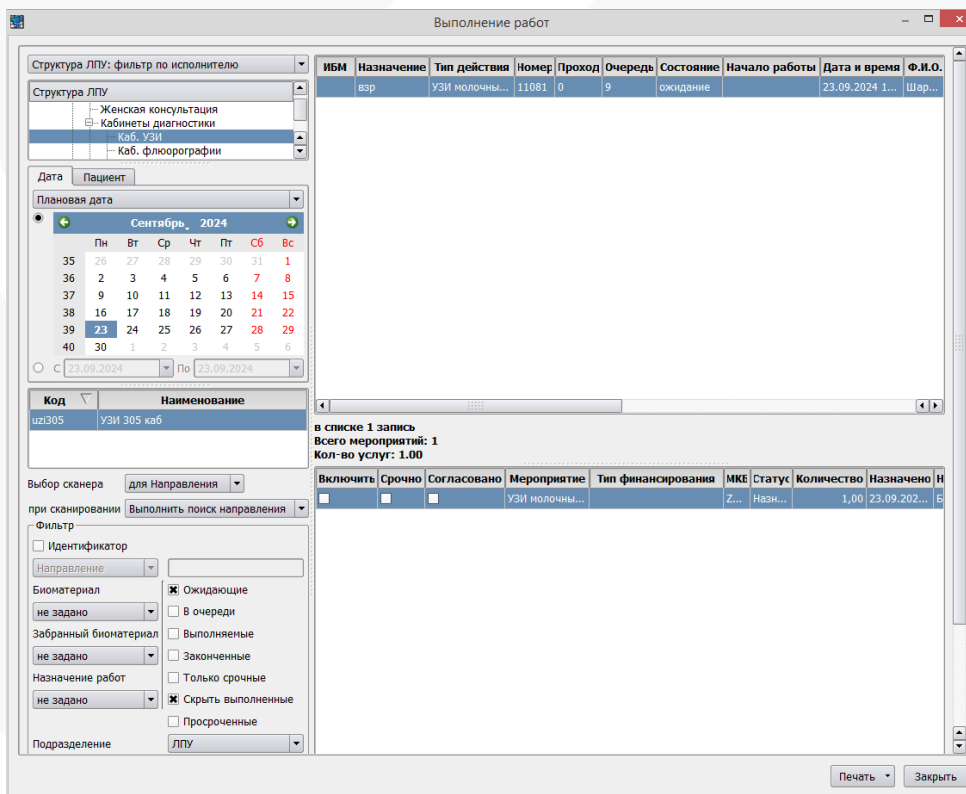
Выполнение работ

Структура ЛПУ: фильтр по исполнителю

Структура ЛПУ
Женская консультация
Кабинеты диагностики
Каб. УЗИ
Каб. флюорографии

Дата | Пациент

Плановая дата

Сентябрь 2024

|  | Пн | Вт | Ср | Чт | Пт | Сб | Вс |
|---|---|---|---|---|---|---|---|
| 35 | 26 | 27 | 28 | 29 | 30 | 31 | 1 |
| 36 | 2 | 3 | 4 | 5 | 6 | 7 | 8 |
| 37 | 9 | 10 | 11 | 12 | 13 | 14 | 15 |
| 38 | 16 | 17 | 18 | 19 | 20 | 21 | 22 |
| 39 | 23 | 24 | 25 | 26 | 27 | 28 | 29 |
| 40 | 30 | 1 | 2 | 3 | 4 | 5 | 6 |

С 23.09.2024 По 23.09.2024

| Код | Наименование |
|---|---|
| uzi305 | УЗИ 305 каб |

Выбор сканера: для Направления
при сканировании: Выполнить поиск направления

Фильтр
Идентификатор
Направление
Биоматериал
не задано
Забранный биоматериал
не задано
Назначение работ
не задано
Подразделение
ЛПУ

Ожидающие
В очереди
Выполняемые
Законченные
Только срочные
Скрыть выполненные
Просроченные

| ИБМ | Назначение | Тип действия | Номер | Проход | Очередь | Состояние | Начало работы | Дата и время | Ф.И.О. |
|---|---|---|---|---|---|---|---|---|---|
|  | взр | УЗИ молочны... | 11081 | 0 | 9 | ожидание |  | 23.09.2024 1... | Шар... |

в списке 1 запись
Всего мероприятий: 1
Кол-во услуг: 1.00

| Включить | Срочно | Согласовано | Мероприятие | Тип финансирования | МКБ | Статус | Количество | Назначено | Н |
|---|---|---|---|---|---|---|---|---|---|
|  |  |  | УЗИ молочны... |  | Z... | Назн... | 1,00 | 23.09.202... | Б |

Печать
Закрыть